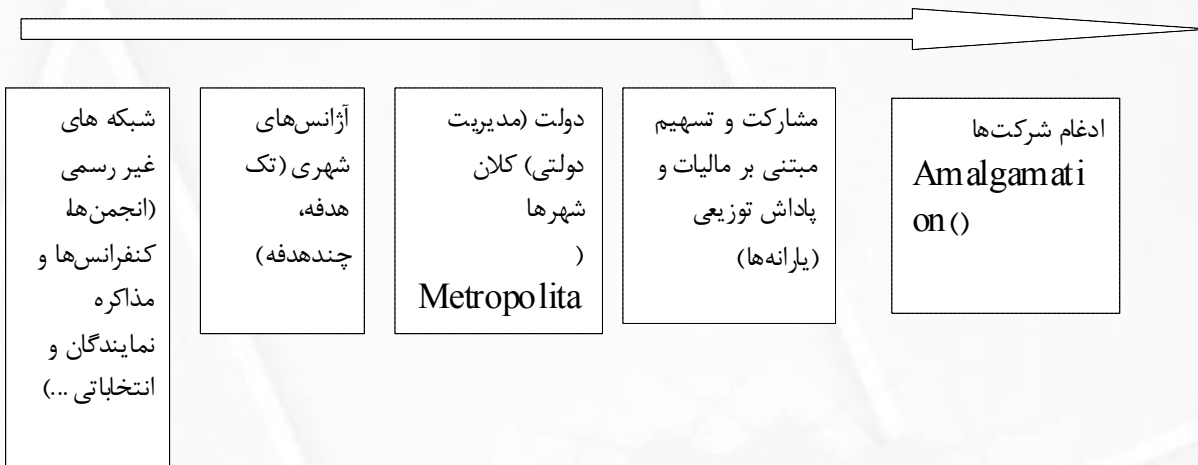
ادغام شرکت‌ها
Amalgamati on()

مشارکت و تسهیم مبتنی بر مالیات و پاداش توزیعی (یارانه‌ها)

دولت (مدیریت دولتی) کلان شهرها ( Metropolita

آژانس‌های شهری (تک هدفه، چندهدفه)

شبکه های غیر رسمی (انجمن‌ها کنفرانس‌ها و مذاکره نمایندگان و انتخاباتی ...)